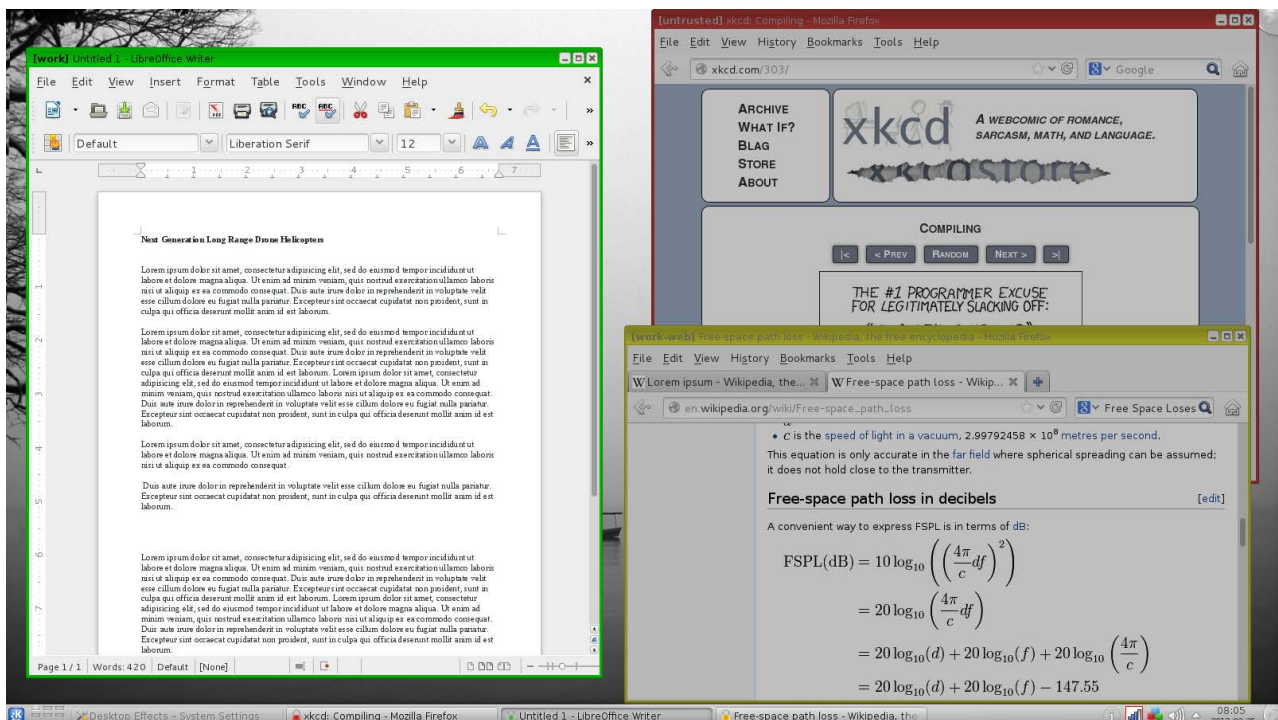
[work] Untitled 1 - LibreOffice Writer
File Edit View Insert Format Table Tools Window Help
Default
Liberation Serif
12

Next Generation Long Range Drone Helicopters

Lorem ipsum dolor sit amet, consectetur adipisicing elit, sed do eiusmod tempor incididunt ut labore et dolore magna aliqua. Ut enim ad minim veniam, quis nostrud exercitation ullamco laboris nisi ut aliquip ex ea commodo consequat. Duis aute irure dolor in reprehenderit in voluptate velit esse cillum dolore eu fugiat nulla pariatur. Excepteur sint occaecat cupidatat non proident, sunt in culpa qui officia deserunt mollit anim id est laborum.

Lorem ipsum dolor sit amet, consectetur adipisicing elit, sed do eiusmod tempor incididunt ut labore et dolore magna aliqua. Ut enim ad minim veniam, quis nostrud exercitation ullamco laboris nisi ut aliquip ex ea commodo consequat. Duis aute irure dolor in reprehenderit in voluptate velit esse cillum dolore eu fugiat nulla pariatur. Excepteur sint occaecat cupidatat non proident, sunt in culpa qui officia deserunt mollit anim id est laborum. Lorem ipsum dolor sit amet, consectetur adipisicing elit, sed do eiusmod tempor incididunt ut labore et dolore magna aliqua. Ut enim ad minim veniam, quis nostrud exercitation ullamco laboris nisi ut aliquip ex ea commodo consequat. Duis aute irure dolor in reprehenderit in voluptate velit esse cillum dolore eu fugiat nulla pariatur. Excepteur sint occaecat cupidatat non proident, sunt in culpa qui officia deserunt mollit anim id est laborum.

Lorem ipsum dolor sit amet, consectetur adipisicing elit, sed do eiusmod tempor incididunt ut labore et dolore magna aliqua. Ut enim ad minim veniam, quis nostrud exercitation ullamco laboris nisi ut aliquip ex ea commodo consequat.

Duis aute irure dolor in reprehenderit in voluptate velit esse cillum dolore eu fugiat nulla pariatur. Excepteur sint occaecat cupidatat non proident, sunt in culpa qui officia deserunt mollit anim id est laborum.

Lorem ipsum dolor sit amet, consectetur adipisicing elit, sed do eiusmod tempor incididunt ut labore et dolore magna aliqua. Ut enim ad minim veniam, quis nostrud exercitation ullamco laboris nisi ut aliquip ex ea commodo consequat. Duis aute irure dolor in reprehenderit in voluptate velit esse cillum dolore eu fugiat nulla pariatur. Excepteur sint occaecat cupidatat non proident, sunt in culpa qui officia deserunt mollit anim id est laborum. Lorem ipsum dolor sit amet, consectetur adipisicing elit, sed do eiusmod tempor incididunt ut labore et dolore magna aliqua. Ut enim ad minim veniam, quis nostrud exercitation ullamco laboris nisi ut aliquip ex ea commodo consequat. Duis aute irure dolor in reprehenderit in voluptate velit esse cillum dolore eu fugiat nulla pariatur. Excepteur sint occaecat cupidatat non proident, sunt in culpa qui officia deserunt mollit anim id est laborum.

Page 1 / 1 | Words: 420 | Default | [None]

[untrusted] xkcd: Compiling - Mozilla Firefox
File Edit View History Bookmarks Tools Help
xkcd.com/303/
Google
ARCHIVE
WHAT IF?
BLAG
STORE
ABOUT
xkcd
A WEBCOMIC OF ROMANCE, SARCASM, MATH, AND LANGUAGE.
xkcd store
COMPILING
|< < PREV RANDOM NEXT > >|
THE #1 PROGRAMMER EXCUSE FOR LEGITIMATELY SLACKING OFF:

[work-web] Free-space path loss - Wikipedia, the free encyclopedia - Mozilla Firefox
File Edit View History Bookmarks Tools Help
Lorem ipsum - Wikipedia, the... Free-space path loss - Wikip...
en.wikipedia.org/wiki/Free-space_path_loss
Free Space Loses
• $c$ is the speed of light in a vacuum, 2.99792458 × $10^8$ metres per second.
This equation is only accurate in the far field where spherical spreading can be assumed; it does not hold close to the transmitter.
Free-space path loss in decibels [edit]
A convenient way to express FSPL is in terms of dB:
$\mathrm{FSPL(dB)} = 10\log_{10}\left(\left(\frac{4\pi}{c}df\right)^2\right)$
$= 20\log_{10}\left(\frac{4\pi}{c}df\right)$
$= 20\log_{10}(d) + 20\log_{10}(f) + 20\log_{10}\left(\frac{4\pi}{c}\right)$
$= 20\log_{10}(d) + 20\log_{10}(f) - 147.55$

Desktop Effects – System Settings | xkcd: Compiling - Mozilla Firefox | Untitled 1 - LibreOffice Writer | Free-space path loss - Wikipedia, the | 08:05